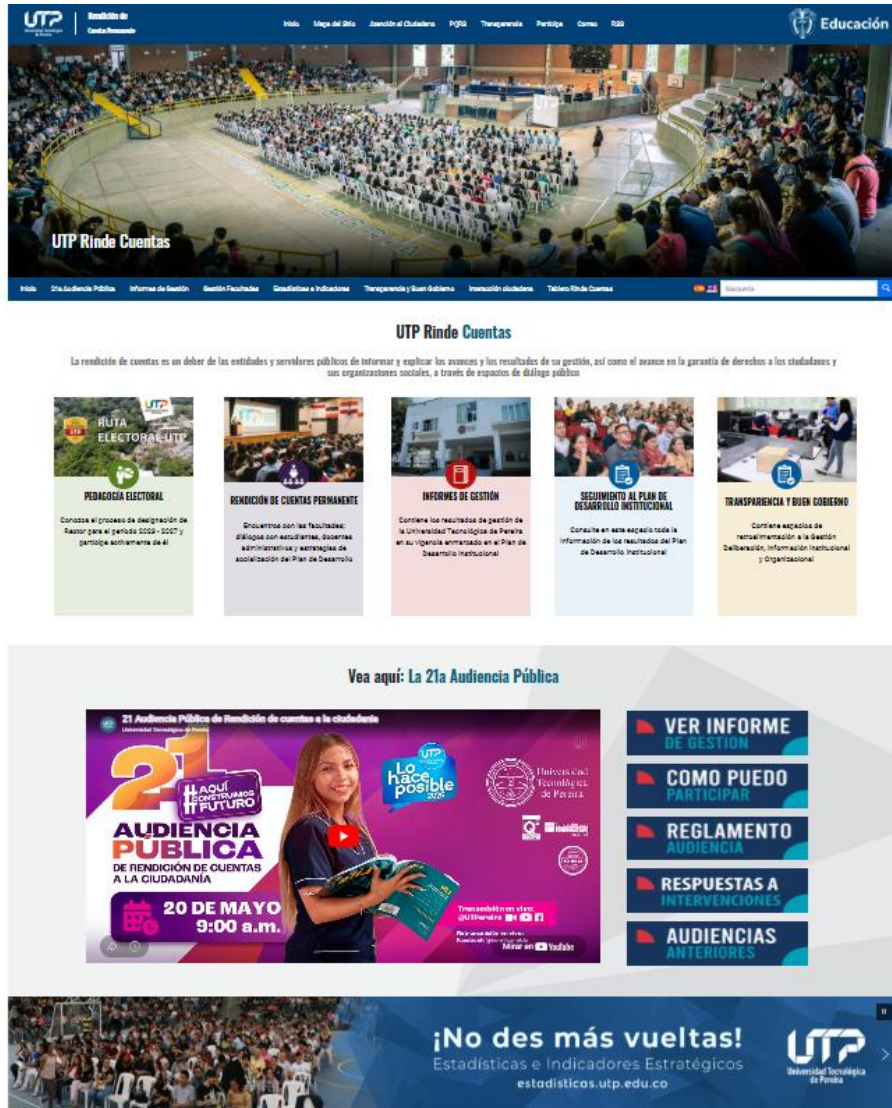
UTP Universidad Tecnológica de Pereira | Rendición de Cuentas Permanente

Inicio Mapa del Sitio Atención al Ciudadano PQRS Transparencia Participa Correo R22

Educación

UTP Rinde Cuentas

Inicio 21a Audiencia Pública Informes de Gestión Gestión Facultades Estadísticas e Indicadores Transparencia y Buen Gobierno Interacción ciudadana Tablero Rinde Cuentas

Búsqueda

UTP Rinde Cuentas

La rendición de cuentas es un deber de las entidades y servidores públicos de informar y explicar los avances y los resultados de su gestión, así como el avance en la garantía de derechos a los ciudadanos y sus organizaciones sociales, a través de espacios de diálogo público

RUTA ELECTORAL UTP

PEDAGOGÍA ELECTORAL

Conozca el proceso de designación de Rector para el periodo 2024 - 2027 y participe activamente de él

RENDICIÓN DE CUENTAS PERMANENTE

Encuentros con las facultades; diálogos con estudiantes, docentes administrativos y estrategias de socialización del Plan de Desarrollo

INFORMES DE GESTIÓN

Contiene los resultados de gestión de la Universidad Tecnológica de Pereira en su vigencia enmarcado en el Plan de Desarrollo Institucional

SEGUIMIENTO AL PLAN DE DESARROLLO INSTITUCIONAL

Consulte en este espacio toda la información de los resultados del Plan de Desarrollo Institucional

TRANSPARIENCIA Y BUEN GOBIERNO

Contiene espacios de retroalimentación a la Gestión Deliberación, información Institucional y Organizacional

Vea aquí: La 21a Audiencia Pública

21 Audiencia Pública de Rendición de cuentas a la ciudadanía
Universidad Tecnológica de Pereira

21 #AQUÍ CONSTRUIMOS FUTURO
AUDIENCIA PÚBLICA
DE RENDICIÓN DE CUENTAS A LA CIUDADANÍA
20 DE MAYO 9:00 a.m.

Lo hace posible 2024

Universidad Tecnológica de Pereira

Transmisión en vivo: @UTPereira

Mirar en YouTube

VER INFORME DE GESTION
COMO PUEDO PARTICIPAR
REGLAMENTO AUDIENCIA
RESPUESTAS A INTERVENCIONES
AUDIENCIAS ANTERIORES

¡No des más vueltas!
Estadísticas e Indicadores Estratégicos
estadisticas.utp.edu.co

UTP Universidad Tecnológica de Pereira